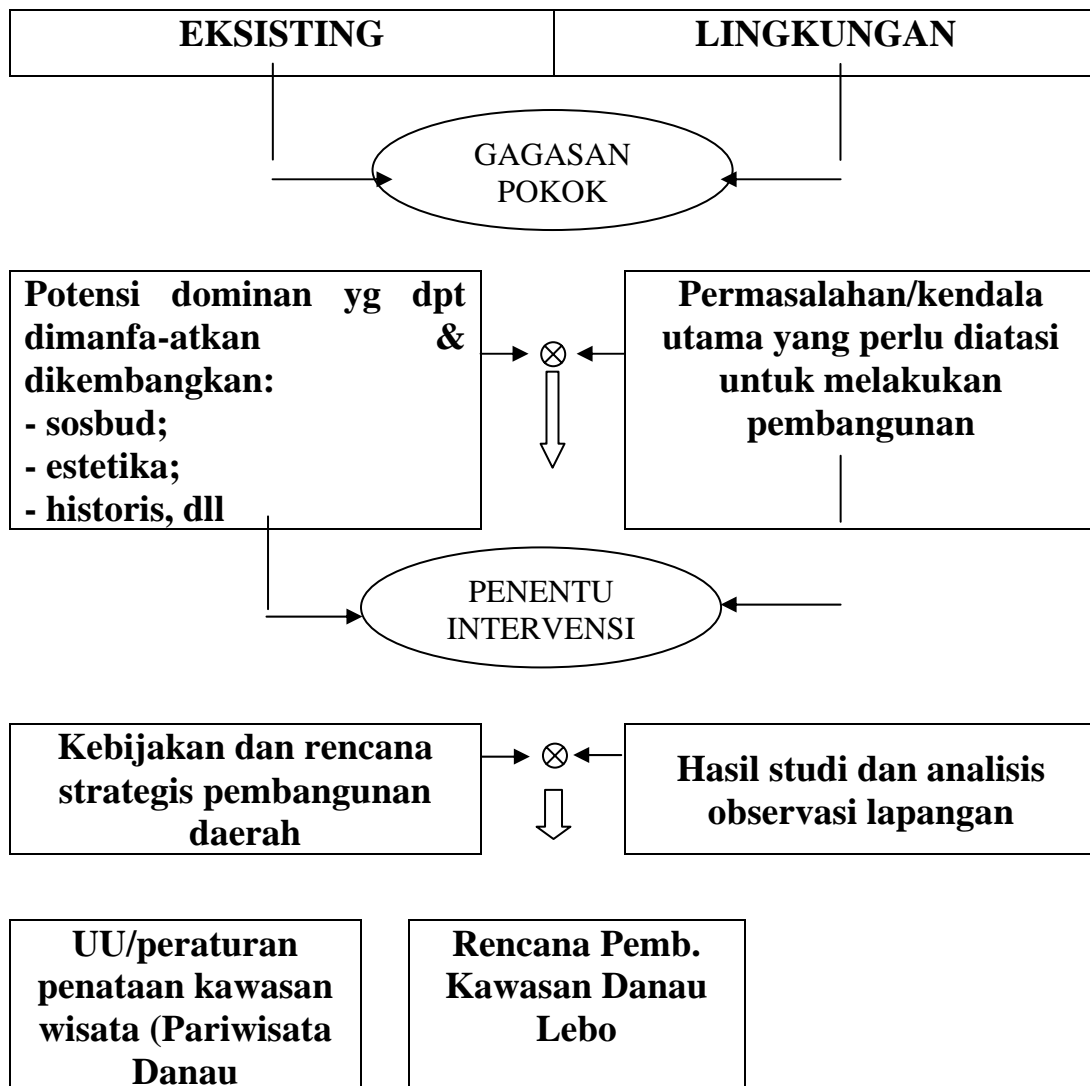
EKSISTING

LINGKUNGAN

GAGASAN POKOK

Potensi dominan yg dpt dimanfa-atkan & dikembangkan:
- sosbud;
- estetika;
- historis, dll

$\otimes$

Permasalahan/kendala utama yang perlu diatasi untuk melakukan pembangunan

PENENTU INTERVENSI

Kebijakan dan rencana strategis pembangunan daerah

$\otimes$

Hasil studi dan analisis observasi lapangan

UU/peraturan penataan kawasan wisata (Pariwisata Danau

Rencana Pemb. Kawasan Danau Lebo